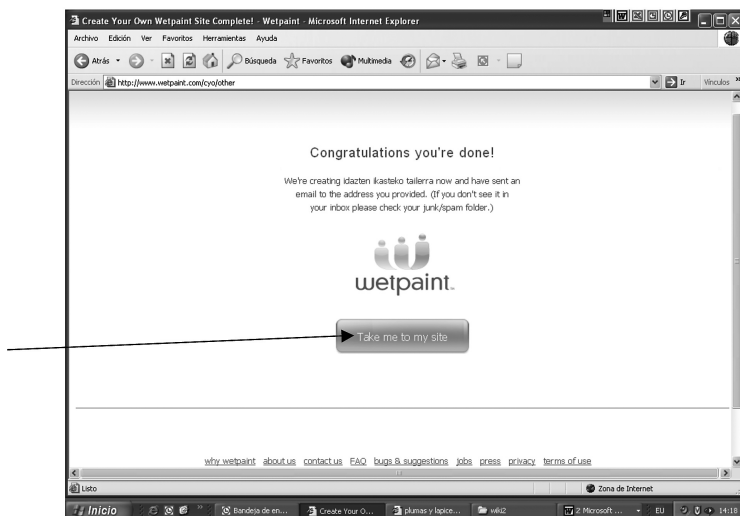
Create Your Own Wetpaint Site Complete! - Wetpaint - Microsoft Internet Explorer

Archivo Edición Ver Favoritos Herramientas Ayuda

Atrás Búsqueda Favoritos Multimedia

Dirección http://www.wetpaint.com/cyo/other Ir Vínculos

Congratulations you're done!

We're creating idazten ikasteko tailerra now and have sent an email to the address you provided. (If you don't see it in your inbox please check your junk/spam folder.)

wetpaint

Take me to my site

why wetpaint about us contact us FAQ bugs & suggestions jobs press privacy terms of use

Listo

Zona de Internet

Inicio Bandeja de en... Create Your O... plumas y lapice... wiki2 2 Microsoft ... EU 14:18